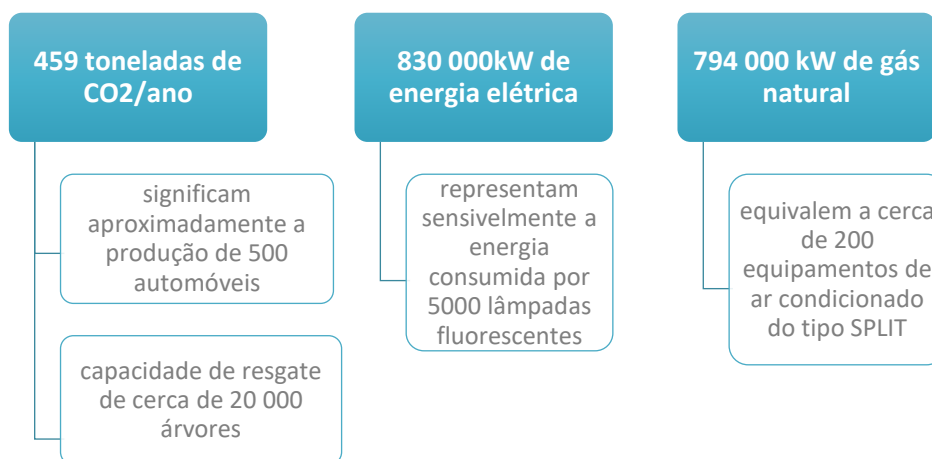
459 toneladas de CO2/ano

significam aproximadamente a produção de 500 automóveis

capacidade de resgate de cerca de 20 000 árvores

830 000kW de energia elétrica

representam sensivelmente a energia consumida por 5000 lâmpadas fluorescentes

794 000 kW de gás natural

equivalem a cerca de 200 equipamentos de ar condicionado do tipo SPLIT